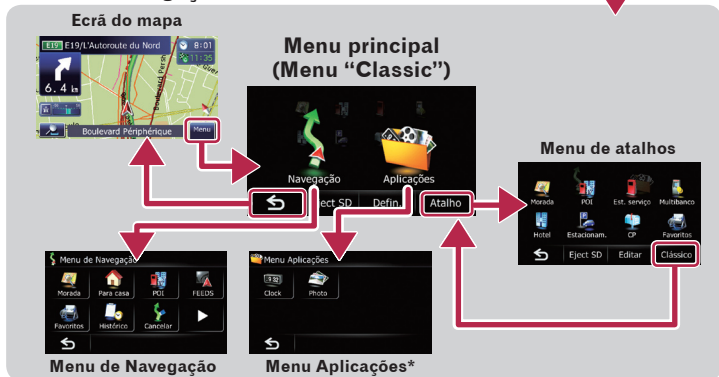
Ecrã do mapa

E19 E19/L'Autoroute du Nord

8:01

11:35

6. 4 km

Boulevard Périphérique

Menu

Menu principal (Menu "Classic")

Navegação

Aplicações

ject SD

Defin.

Atalho

Menu de atalhos

Morada

POI

Est. serviço

Multibanco

Hotel

Estacionam.

CP

Favoritos

Eject SD

Editar

Clássico

Menu de Navegação

Morada

Para casa

POI

FEEDS

Favoritos

Histórico

Cancelar

Menu Aplicações

Clock

Photo

Menu de Navegação

Menu Aplicações*